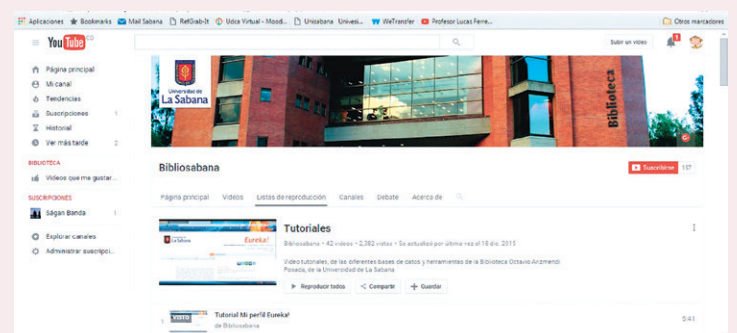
Aplicaciones Bookmarks Mail Sabana RefGrab-It Udca Virtual - Moodl... Unisabana Universi... WeTransfer Profesor Lucas Ferre... Otros marcadores

YouTube CO

Subir un video 1

Página principal
Mi canal
Tendencias
Suscripciones 1
Historial
Ver más tarde 2

BIBLIOTECA
Videos que me gustar...

SUSCRIPCIONES
Sagan Banda 1

Explorar canales
Administrar suscripci...

Universidad de La Sabana

Biblioteca

Bibliosabana

Suscribirme 137

Página principal Videos Listas de reproducción Canales Debate Acerca de

Eureka!

Tutoriales

Bibliosabana • 42 videos • 2,382 vistas • Se actualizó por última vez el 18 dic. 2015

Video tutoriales, de las diferentes bases de datos y herramientas de la Biblioteca Octavio Arizmendi Posada, de la Universidad de La Sabana

Reproducir todos Compartir Guardar

Tutorial Mi perfil Eureka!
de Bibliosabana
5:41